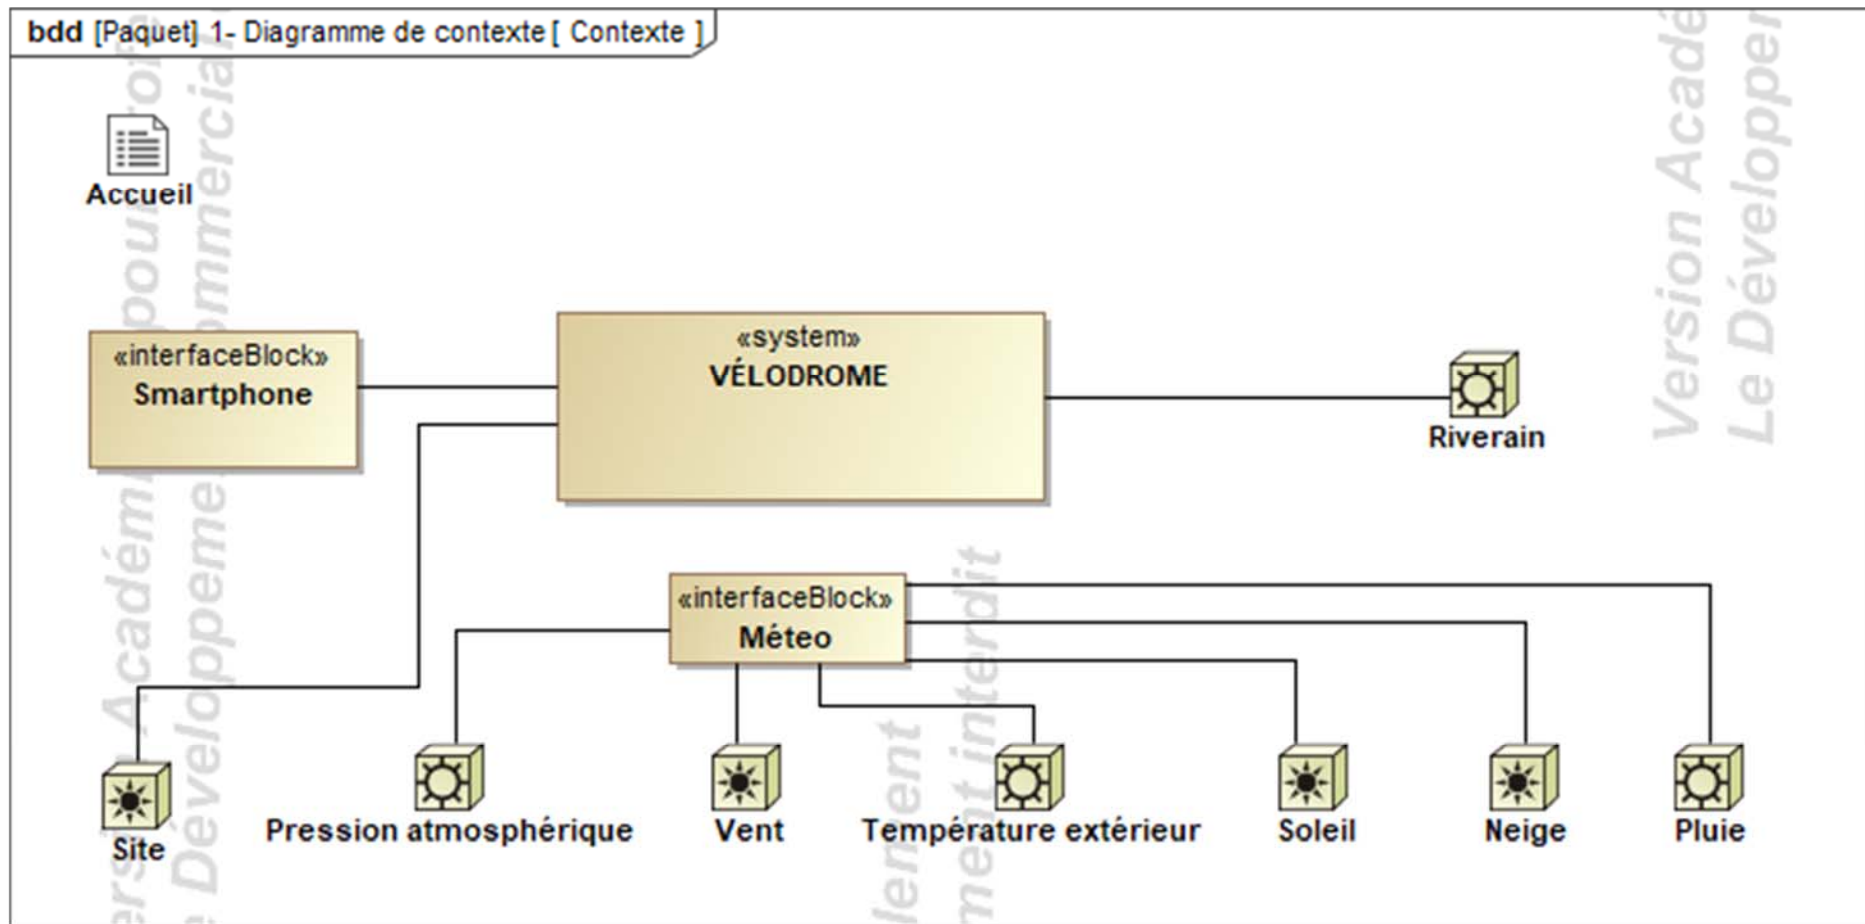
bdd [Paquet] 1- Diagramme de contexte [ Contexte ]

Accueil

«interfaceBlock»
Smartphone

«system»
VÉLODROME

Riverain

«interfaceBlock»
Méteo

Site

Pression atmosphérique

Vent

Température extérieur

Soleil

Neige

Pluie

Version Acadé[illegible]
Le Développe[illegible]

Version Académ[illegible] pour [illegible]
Le Développement Commercia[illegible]

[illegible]ent
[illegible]ment interdit